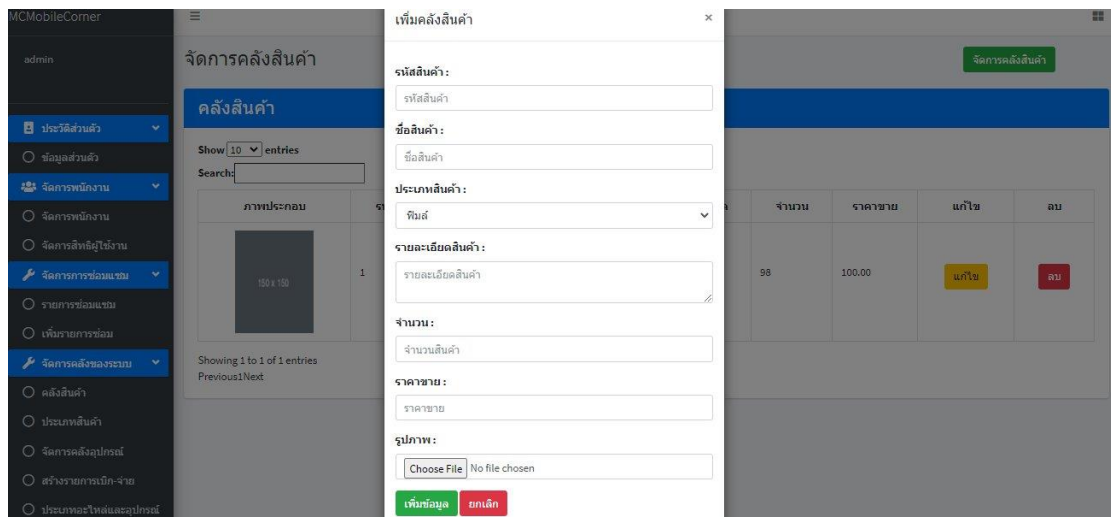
MCMobileCorner

admin

ประวัติส่วนตัว
ข้อมูลส่วนตัว
จัดการพนักงาน
จัดการพนักงาน
จัดการสิทธิผู้ใช้งาน
จัดการการซ่อมแซม
รายการซ่อมแซม
เพิ่มรายการซ่อม
จัดการคลังของระบบ
คลังสินค้า
ประเภทสินค้า
จัดการคลังอุปกรณ์
สร้างรายการเบิก-จ่าย
ประเภทอะไหล่และอุปกรณ์

จัดการคลังสินค้า

จัดการคลังสินค้า

คลังสินค้า

Show 10 entries
Search:

| ภาพประกอบ | | | จำนวน | ราคาขาย | แก้ไข | ลบ |
|---|---|---|---|---|---|---|
| 150 x 150 | 1 | | 98 | 100.00 | แก้ไข | ลบ |

Showing 1 to 1 of 1 entries
Previous1Next

เพิ่มคลังสินค้า ×

รหัสสินค้า :
รหัสสินค้า

ชื่อสินค้า :
ชื่อสินค้า

ประเภทสินค้า :
ฟิลม์

รายละเอียดสินค้า :
รายละเอียดสินค้า

จำนวน :
จำนวนสินค้า

ราคาขาย :
ราคาขาย

รูปภาพ :
Choose File No file chosen

เพิ่มข้อมูล ยกเลิก